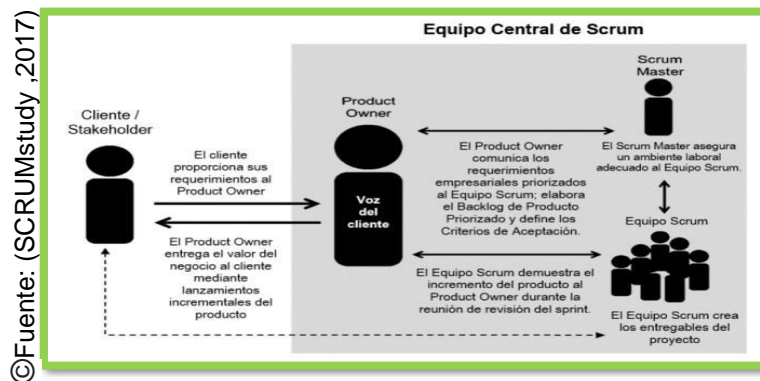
©Fuente: (SCRUMstudy ,2017)

Equipo Central de Scrum

Cliente / Stakeholder

El cliente proporciona sus requerimientos al Product Owner

El Product Owner entrega el valor del negocio al cliente mediante lanzamientos incrementales del producto

Product Owner

Voz del cliente

El Product Owner comunica los requerimientos empresariales priorizados al Equipo Scrum; elabora el Backlog de Producto Priorizado y define los Criterios de Aceptación.

El Equipo Scrum demuestra el incremento del producto al Product Owner durante la reunión de revisión del sprint.

Scrum Master

El Scrum Master asegura un ambiente laboral adecuado al Equipo Scrum.

Equipo Scrum

El Equipo Scrum crea los entregables del proyecto